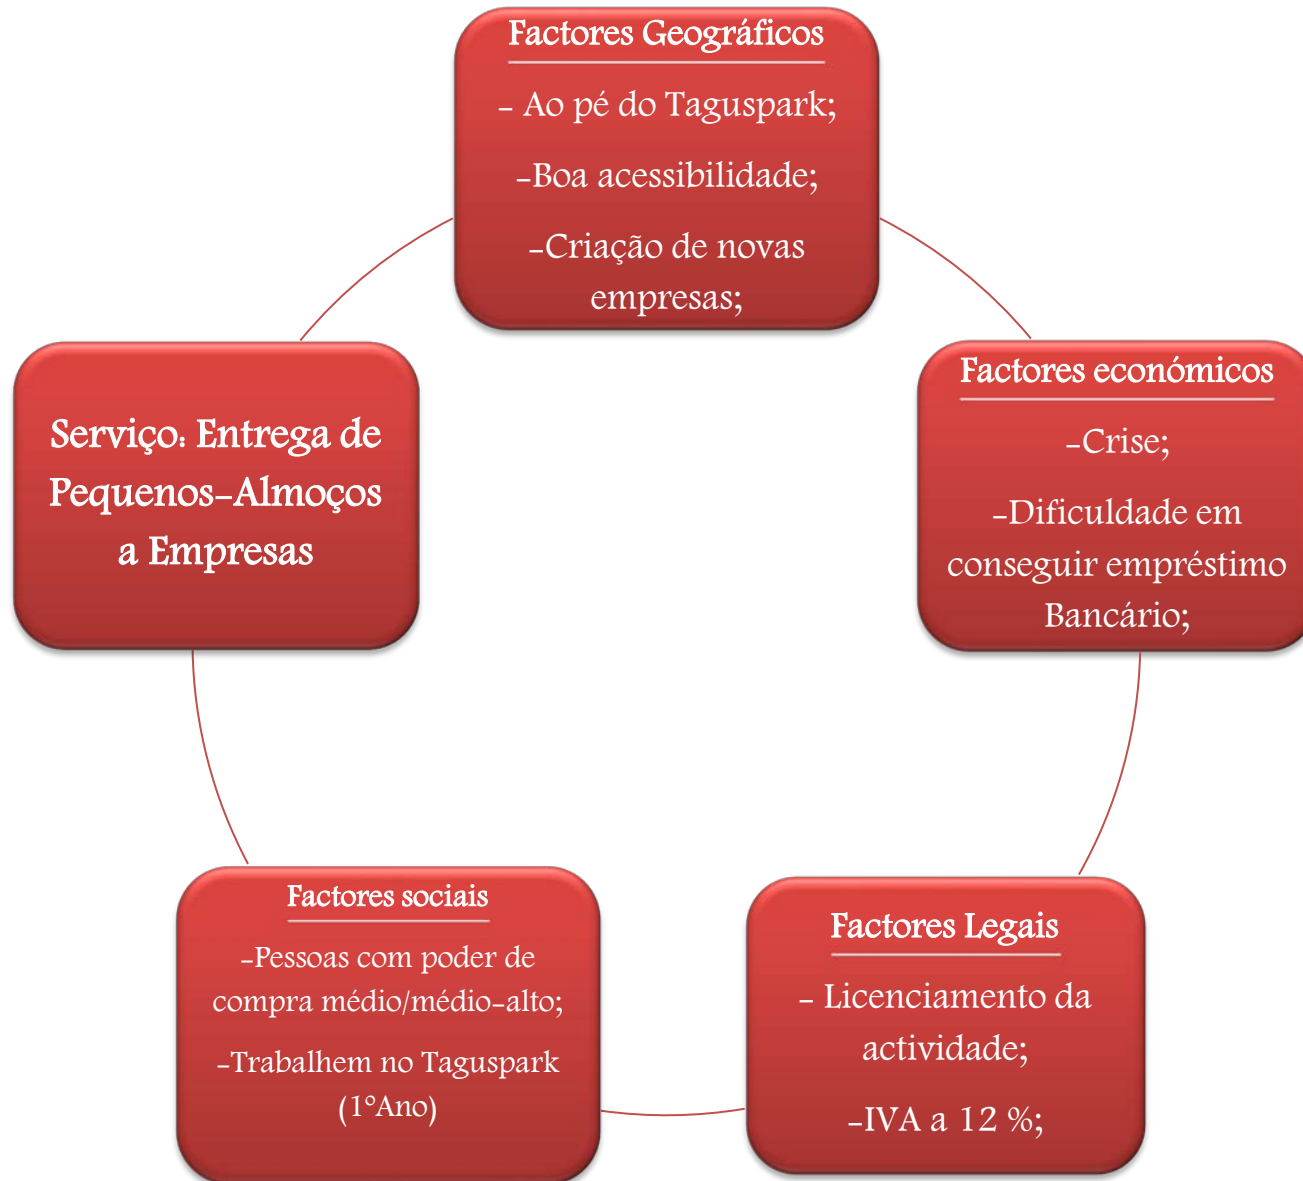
Factores Geográficos

- Ao pé do Taguspark;

-Boa acessibilidade;

-Criação de novas empresas;

Factores económicos

-Crise;

-Dificuldade em conseguir empréstimo Bancário;

Factores Legais

- Licenciamento da actividade;

-IVA a 12 %;

Factores sociais

-Pessoas com poder de compra médio/médio-alto;

-Trabalhem no Taguspark (1°Ano)

Serviço: Entrega de Pequenos-Almoços a Empresas